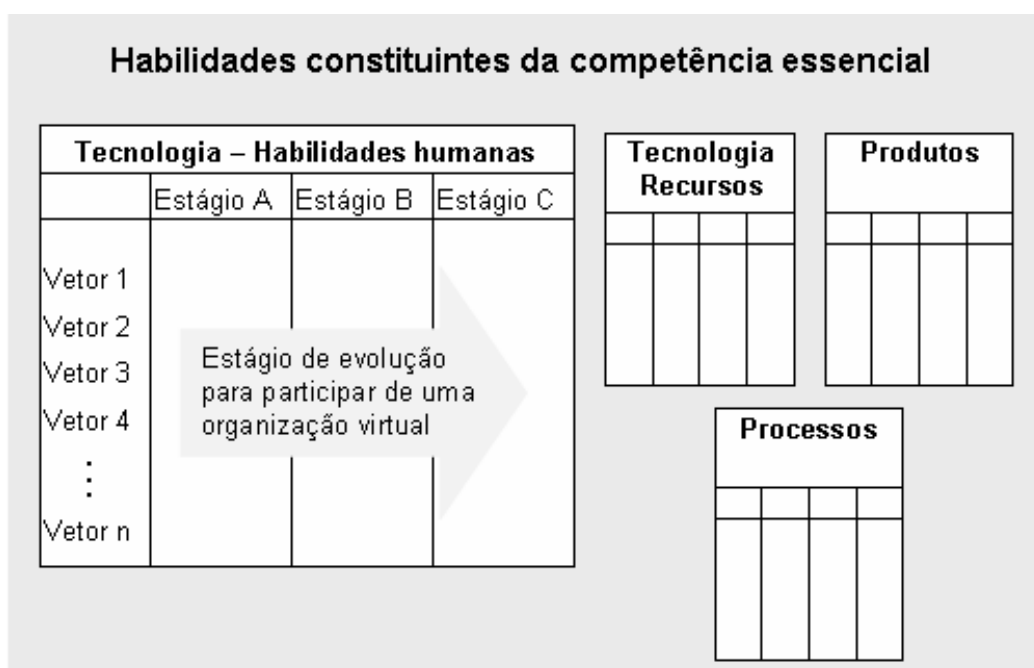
Habilidades constituintes da competência essencial

| Tecnologia – Habilidades humanas | | | |
|---|---|---|---|
| | Estágio A | Estágio B | Estágio C |
| Vetor 1<br>Vetor 2<br>Vetor 3<br>Vetor 4<br>⋮<br>Vetor n | | | |

Estágio de evolução para participar de uma organização virtual

Tecnologia Recursos

Produtos

Processos